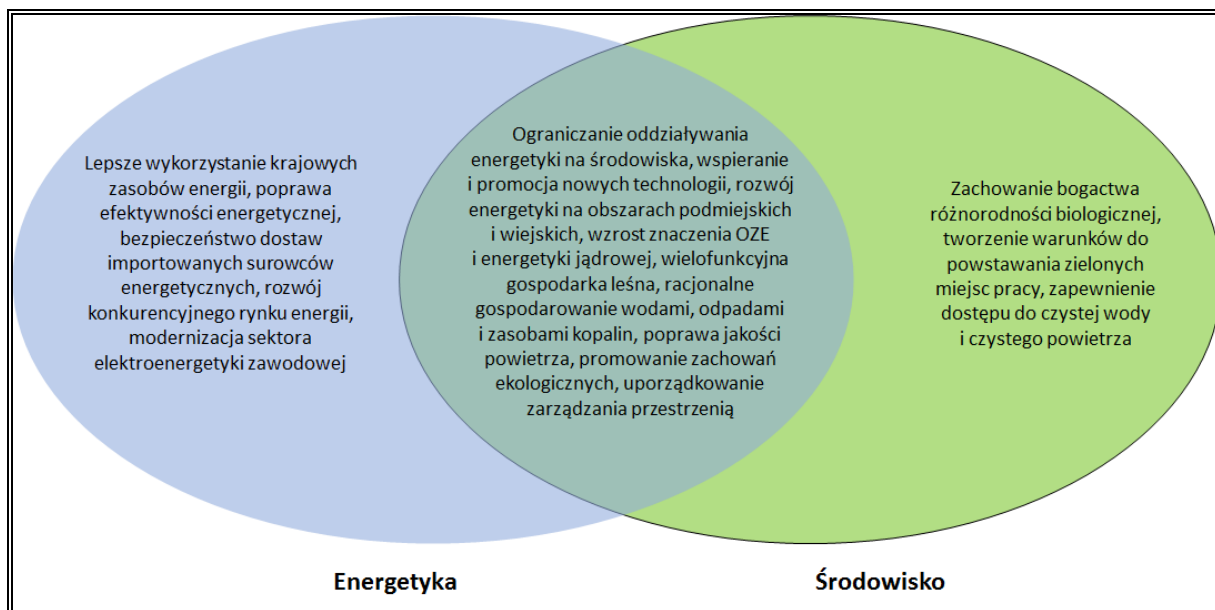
Lepsze wykorzystanie krajowych zasobów energii, poprawa efektywności energetycznej, bezpieczeństwo dostaw importowanych surowców energetycznych, rozwój konkurencyjnego rynku energii, modernizacja sektora elektroenergetyki zawodowej

Ograniczanie oddziaływania energetyki na środowiska, wspieranie i promocja nowych technologii, rozwój energetyki na obszarach podmiejskich i wiejskich, wzrost znaczenia OZE i energetyki jądrowej, wielofunkcyjna gospodarka leśna, racjonalne gospodarowanie wodami, odpadami i zasobami kopalin, poprawa jakości powietrza, promowanie zachowań ekologicznych, uporządkowanie zarządzania przestrzenią

Zachowanie bogactwa różnorodności biologicznej, tworzenie warunków do powstawania zielonych miejsc pracy, zapewnienie dostępu do czystej wody i czystego powietrza

Energetyka

Środowisko